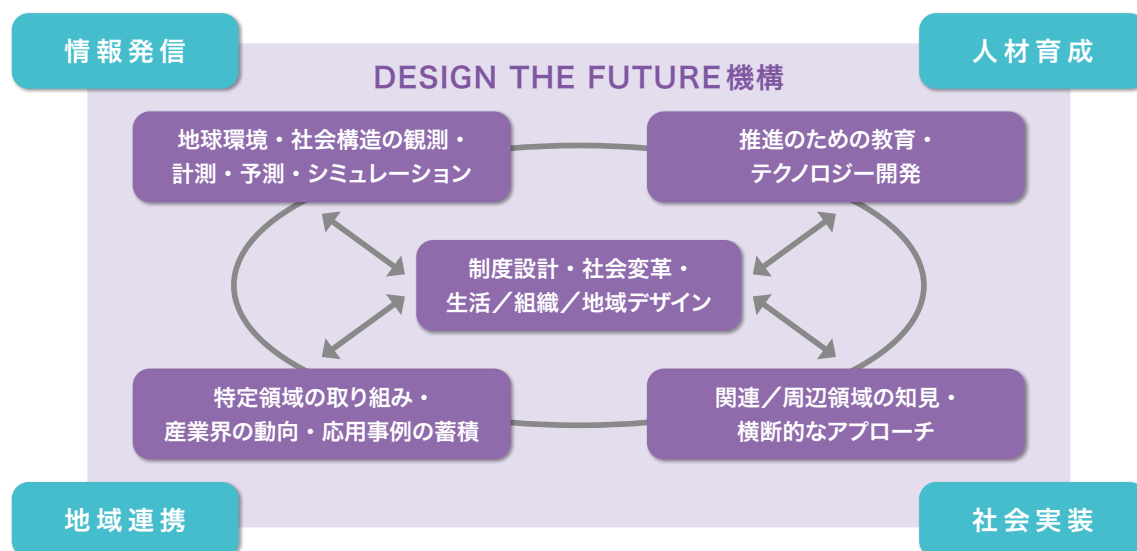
情報発信

人材育成

DESIGN THE FUTURE機構

地球環境・社会構造の観測・計測・予測・シミュレーション

推進のための教育・テクノロジー開発

制度設計・社会変革・生活／組織／地域デザイン

特定領域の取り組み・産業界の動向・応用事例の蓄積

関連／周辺領域の知見・横断的なアプローチ

地域連携

社会実装